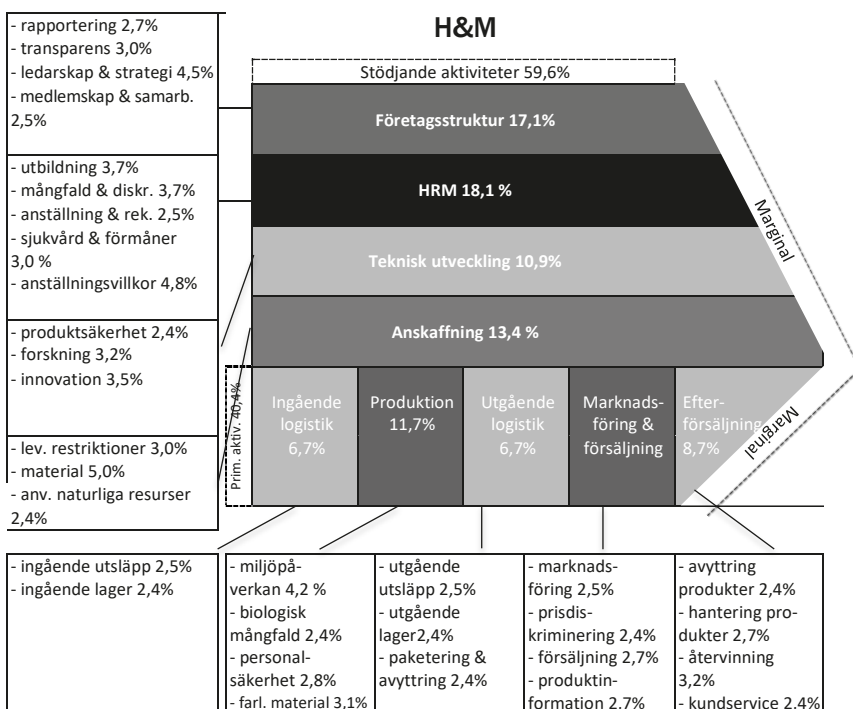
H&M

- rapportering 2,7%
- transparens 3,0%
- ledarskap & strategi 4,5%
- medlemskap & samarb. 2,5%

- utbildning 3,7%
- mångfald & diskr. 3,7%
- anställning & rek. 2,5%
- sjukvård & förmåner 3,0 %
- anställningsvillkor 4,8%

- produktsäkerhet 2,4%
- forskning 3,2%
- innovation 3,5%

- lev. restriktioner 3,0%
- material 5,0%
- anv. naturliga resurser 2,4%

Stödjande aktiviteter 59,6%

Företagsstruktur 17,1%

HRM 18,1 %

Teknisk utveckling 10,9%

Anskaffning 13,4 %

Marginal

Prim. aktiv. 40,4%

Ingående logistik 6,7%

Produktion 11,7%

Utgående logistik 6,7%

Marknadsföring & försäljning

Efterförsäljning 8,7%

Marginal

- ingående utsläpp 2,5%
- ingående lager 2,4%

- miljöpåverkan 4,2 %
- biologisk mångfald 2,4%
- personalsäkerhet 2,8%
- farl. material 3,1%

- utgående utsläpp 2,5%
- utgående lager2,4%
- paketering & avyttring 2,4%

- marknadsföring 2,5%
- prisdiskriminering 2,4%
- försäljning 2,7%
- produktinformation 2.7%

- avyttring produkter 2,4%
- hantering produkter 2,7%
- återvinning 3,2%
- kundservice 2.4%